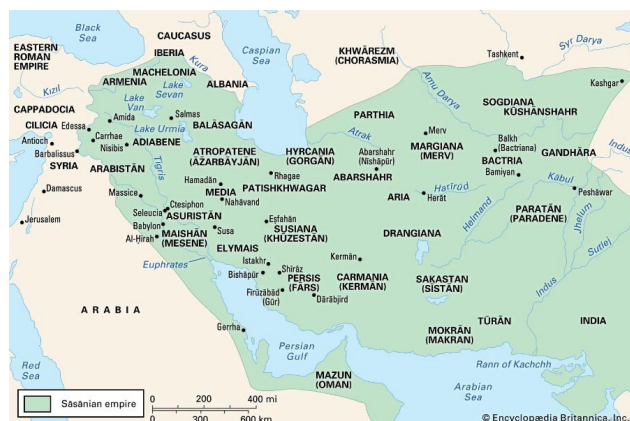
Black Sea
CAUCASUS
IBERIA
Kura
Caspian Sea
KHWĀREZM (CHORASMIA)
Tashkent
Syr Darya
EASTERN ROMAN EMPIRE
MACHELONIA
ARMENIA
ALBANIA
Kizil
Lake Van
Lake Sevan
Amu Darya
Kashgar
CAPPADOCIA
Amida
Salmas
PARTHIA
SOGDIANA KŪSHĀNSHAHR
CILICIA
Edessa
Lake Urmia
BALĀSAGĀN
Carrhae
Merv
Antioch
Nisibis
ADIABENE
Atrak
Balkh (Bactriana)
Barbalissus
ATROPATENE (ĀZARBĀYJĀN)
HYRCANIA (GORGĀN)
MARGIANA (MERV)
SYRIA
ARABISTĀN
Tigris
Abarshahr (Nīshāpūr)
BACTRIA
GANDHĀRA
Damascus
Hamadān
Rhagae
ABARSHAHR
Bamiyan
MEDIA
PATISHKHWAGAR
Hatīrūd
Kabul
Massice
Nahāvand
ARIA
Herāt
Peshāwar
Jerusalem
Ctesiphon
Seleucia
ASURISTĀN
Esfahān
Helmand
PARATĀN (PARADENE)
Babylon
Susa
SUSIANA (KHŪZESTĀN)
Al-Hīrah
MAISHĀN (MESENE)
DRANGIANA
ELYMAIS
Sutlej
Kermān
Euphrates
Istakhr
Shīrāz
SAKASTAN (SĪSTĀN)
Bishāpūr
PERSIS (FĀRS)
CARMANIA (KERMĀN)
Indus
Fīrūzābād (Gūr)
Dārābjird
ARABIA
INDIA
Gerrha
TŪRĀN
MOKRĀN (MAKRAN)
Persian Gulf
Red Sea
Rann of Kachchh
MAZUN (OMAN)
Arabian Sea
Sāsānian empire
0 200 400 mi
0 300 600 km
© Encyclopædia Britannica, Inc.